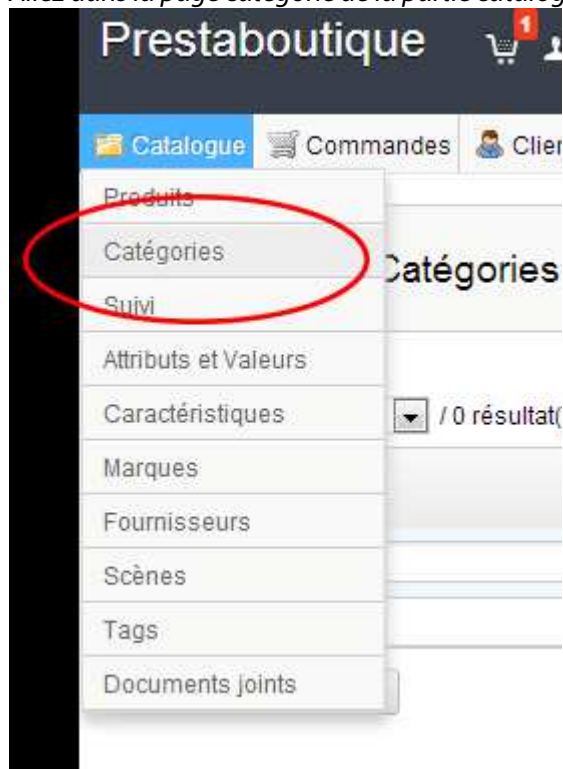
Allez dans la page catégorie de la partie catalog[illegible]

Prestaboutique 1

Catalogue Commandes Clien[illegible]

Produits
Catégories
Suivi
Attributs et Valeurs
Caractéristiques
Marques
Fournisseurs
Scènes
Tags
Documents joints

Catégories

/ 0 résultat(